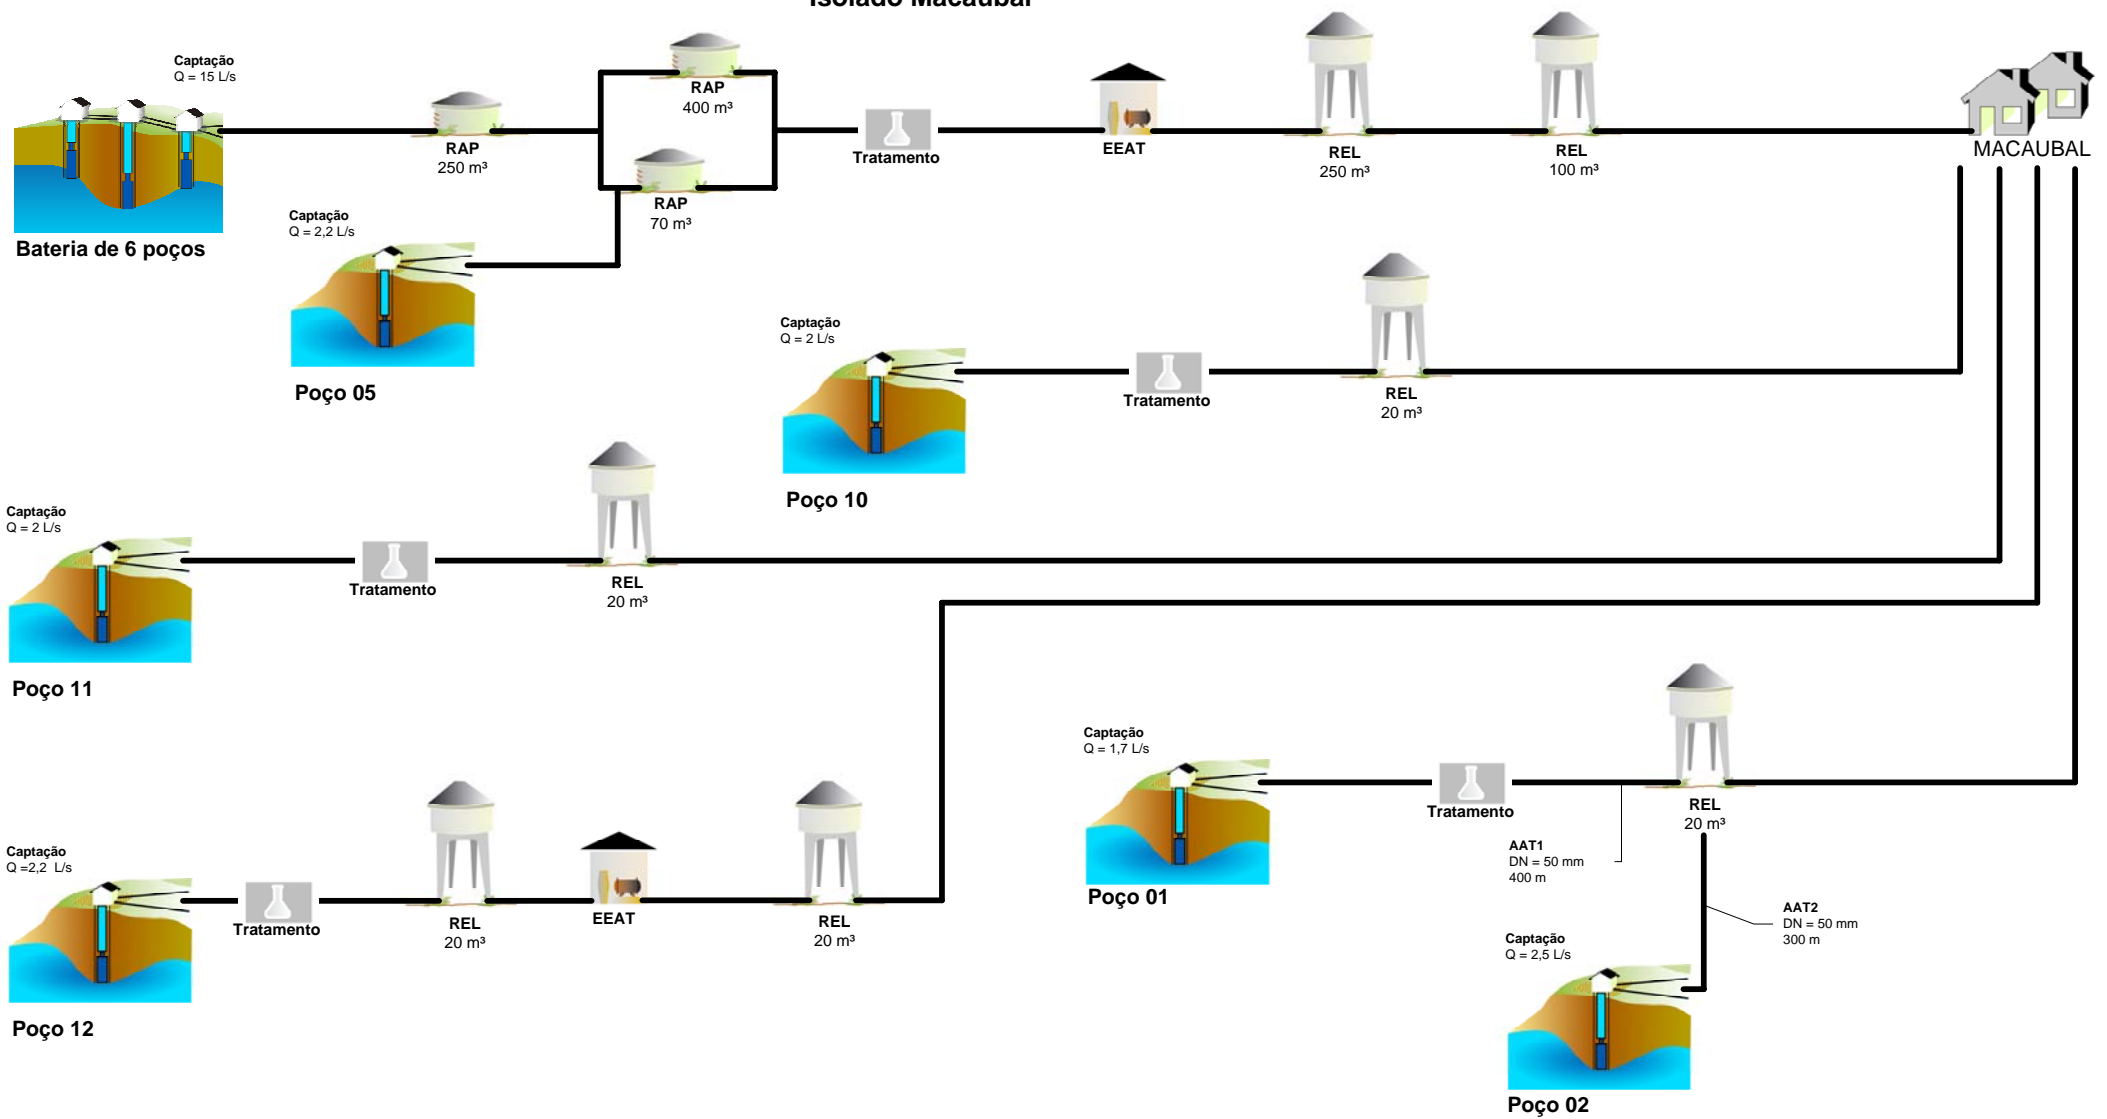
Isolado Macaubal

Captação
Q = 15 L/s

Bateria de 6 poços

RAP
250 m³

RAP
400 m³

RAP
70 m³

Tratamento

EEAT

REL
250 m³

REL
100 m³

MACAUBAL

Captação
Q = 2,2 L/s

Poço 05

Captação
Q = 2 L/s

Poço 10

Tratamento

REL
20 m³

Captação
Q = 2 L/s

Poço 11

Tratamento

REL
20 m³

Captação
Q = 1,7 L/s

Poço 01

Tratamento

REL
20 m³

AAT1
DN = 50 mm
400 m

AAT2
DN = 50 mm
300 m

Captação
Q = 2,5 L/s

Poço 02

Captação
Q =2,2 L/s

Poço 12

Tratamento

REL
20 m³

EEAT

REL
20 m³